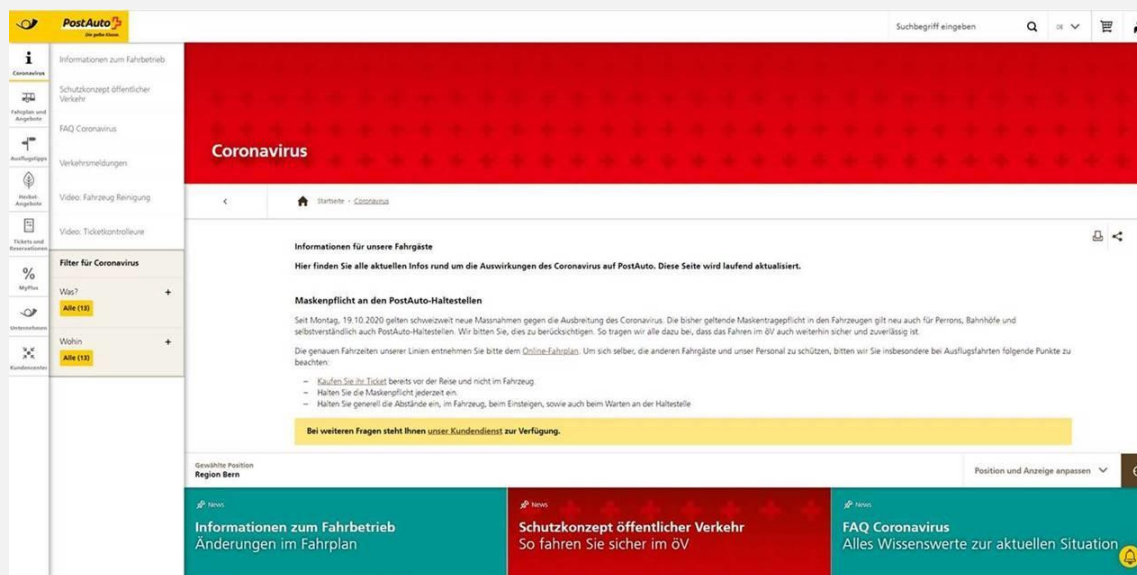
PostAuto
Die gelbe Klasse

Suchbegriff eingeben

DE

Coronavirus
Fahrplan und Angebote
Ausflugtipps
Herbst-Angebote
Tickets und Reservationen
MyPlus
Unternehmen
Kundencenter

Informationen zum Fahrbetrieb
Schutzkonzept öffentlicher Verkehr
FAQ Coronavirus
Verkehrsmeldungen
Video: Fahrzeug Reinigung
Video: Ticketkontrolleure

Filter für Coronavirus
Was?
Alle (13)
Wohin
Alle (13)

Coronavirus

Startseite > Coronavirus

Informationen für unsere Fahrgäste

Hier finden Sie alle aktuellen Infos rund um die Auswirkungen des Coronavirus auf PostAuto. Diese Seite wird laufend aktualisiert.

Maskenpflicht an den PostAuto-Haltestellen

Seit Montag, 19.10.2020 gelten schweizweit neue Massnahmen gegen die Ausbreitung des Coronavirus. Die bisher geltende Maskentragepflicht in den Fahrzeugen gilt neu auch für Perrons, Bahnhöfe und selbstverständlich auch PostAuto-Haltestellen. Wir bitten Sie, dies zu berücksichtigen. So tragen wir alle dazu bei, dass das Fahren im öV auch weiterhin sicher und zuverlässig ist.

Die genauen Fahrzeiten unserer Linien entnehmen Sie bitte dem Online-Fahrplan. Um sich selber, die anderen Fahrgäste und unser Personal zu schützen, bitten wir Sie insbesondere bei Ausflugsfahrten folgende Punkte zu beachten:

– Kaufen Sie ihr Ticket bereits vor der Reise und nicht im Fahrzeug.
– Halten Sie die Maskenpflicht jederzeit ein.
– Halten Sie generell die Abstände ein, im Fahrzeug, beim Einsteigen, sowie auch beim Warten an der Haltestelle

Bei weiteren Fragen steht Ihnen unser Kundendienst zur Verfügung.

Gewählte Position
Region Bern

Position und Anzeige anpassen

News
Informationen zum Fahrbetrieb
Änderungen im Fahrplan

News
Schutzkonzept öffentlicher Verkehr
So fahren Sie sicher im öV

News
FAQ Coronavirus
Alles Wissenswerte zur aktuellen Situation